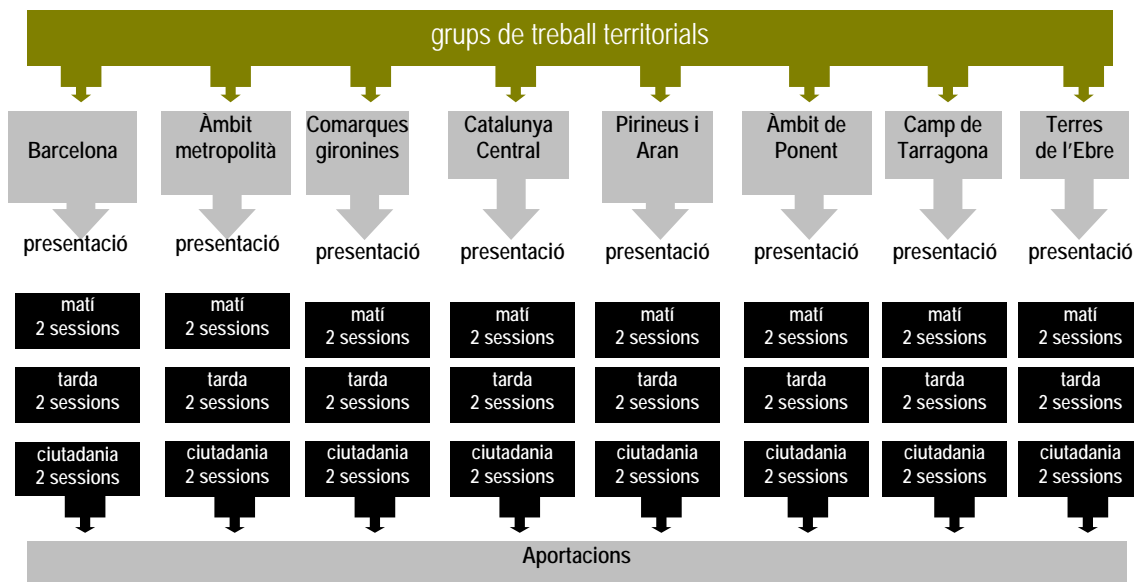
grups de treball territorials

| Barcelona | Àmbit metropolità | Comarques gironines | Catalunya Central | Pirineus i Aran | Àmbit de Ponent | Camp de Tarragona | Terres de l'Ebre |
|---|---|---|---|---|---|---|---|
| presentació | presentació | presentació | presentació | presentació | presentació | presentació | presentació |
| matí 2 sessions | matí 2 sessions | matí 2 sessions | matí 2 sessions | matí 2 sessions | matí 2 sessions | matí 2 sessions | matí 2 sessions |
| tarda 2 sessions | tarda 2 sessions | tarda 2 sessions | tarda 2 sessions | tarda 2 sessions | tarda 2 sessions | tarda 2 sessions | tarda 2 sessions |
| ciutadania 2 sessions | ciutadania 2 sessions | ciutadania 2 sessions | ciutadania 2 sessions | ciutadania 2 sessions | ciutadania 2 sessions | ciutadania 2 sessions | ciutadania 2 sessions |

Aportacions